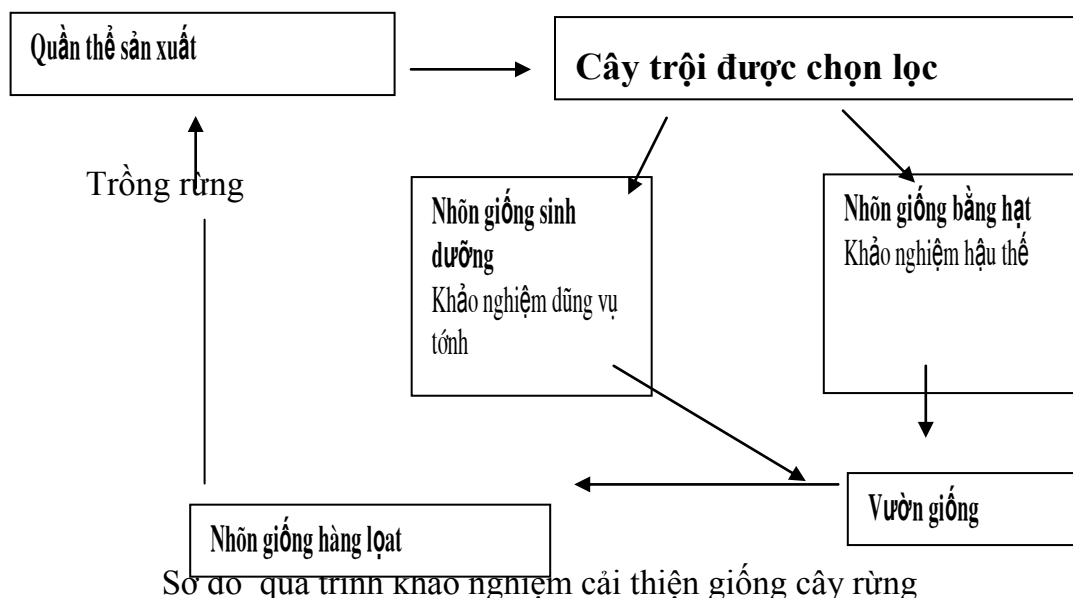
Quần thể sản xuất

Cây trội được chọn lọc

Trồng rừng

Nhõn giống sinh dưỡng
Khảo nghiệm dũng vụ tớnh

Nhõn giống bằng hạt
Khảo nghiệm hậu thế

Vườn giống

Nhõn giống hàng loạt

Sơ đồ quá trình khảo nghiệm cải thiện giống cây rừng